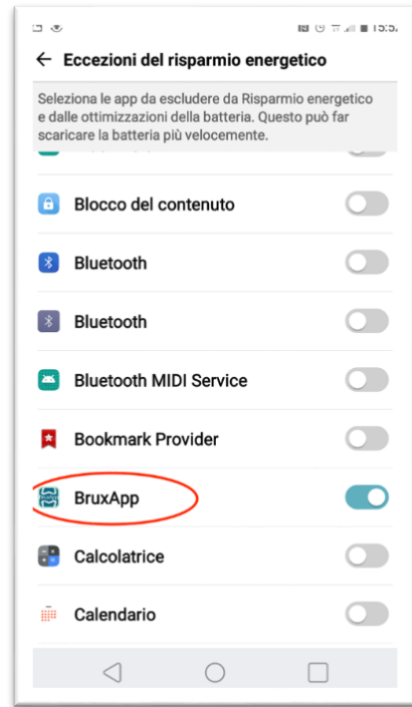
15:5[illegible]

← Eccezioni del risparmio energetico

Seleziona le app da escludere da Risparmio energetico e dalle ottimizzazioni della batteria. Questo può far scaricare la batteria più velocemente.

Blocco del contenuto

Bluetooth

Bluetooth

Bluetooth MIDI Service

Bookmark Provider

BruxApp

Calcolatrice

Calendario